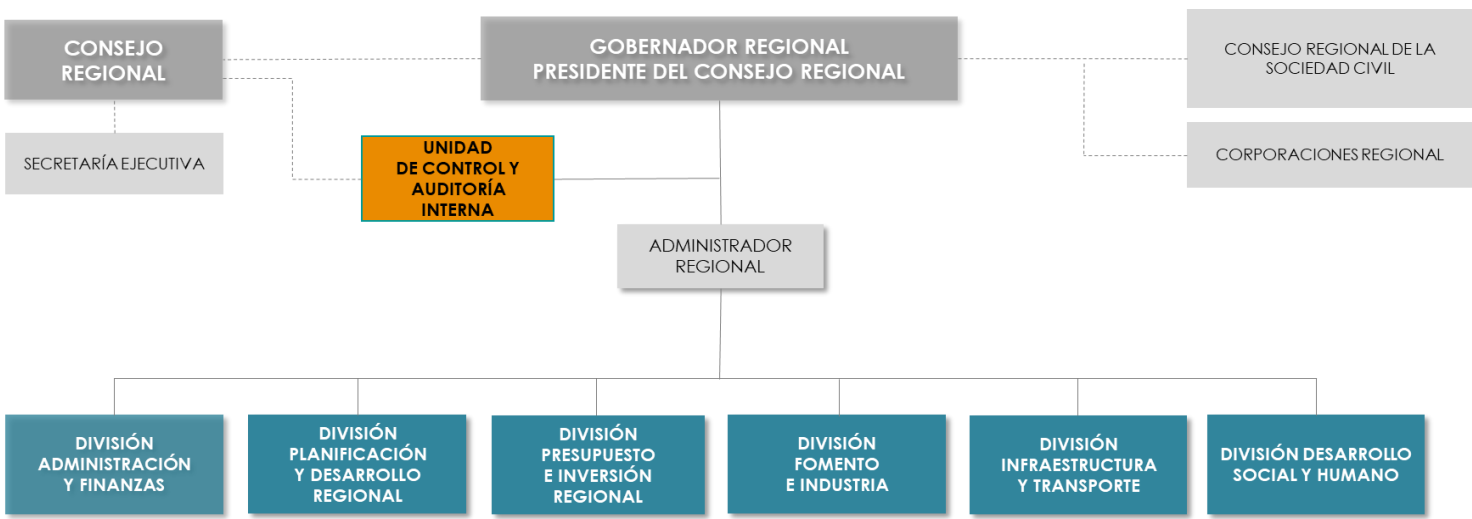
CONSEJO REGIONAL

GOBERNADOR REGIONAL
PRESIDENTE DEL CONSEJO REGIONAL

CONSEJO REGIONAL DE LA SOCIEDAD CIVIL

SECRETARÍA EJECUTIVA

UNIDAD DE CONTROL Y AUDITORÍA INTERNA

CORPORACIONES REGIONAL

ADMINISTRADOR REGIONAL

DIVISIÓN ADMINISTRACIÓN Y FINANZAS

DIVISIÓN PLANIFICACIÓN Y DESARROLLO REGIONAL

DIVISIÓN PRESUPUESTO E INVERSIÓN REGIONAL

DIVISIÓN FOMENTO E INDUSTRIA

DIVISIÓN INFRAESTRUCTURA Y TRANSPORTE

DIVISIÓN DESARROLLO SOCIAL Y HUMANO